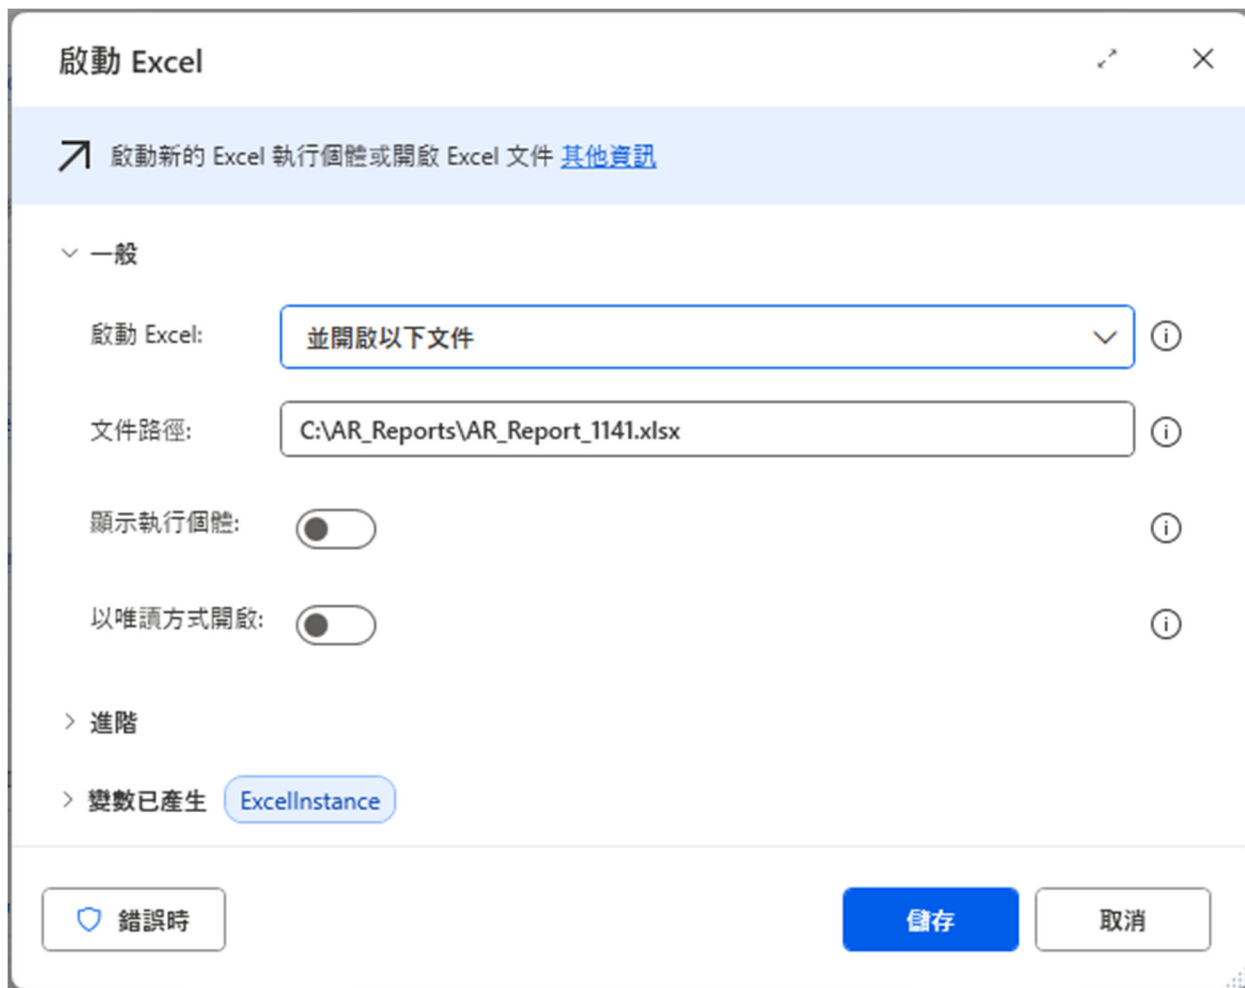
啟動 Excel

啟動新的 Excel 執行個體或開啟 Excel 文件 其他資訊

一般

啟動 Excel: 並開啟以下文件

文件路徑: C:\AR_Reports\AR_Report_1141.xlsx

顯示執行個體:

以唯讀方式開啟:

進階

變數已產生 ExcelInstance

錯誤時

儲存

取消